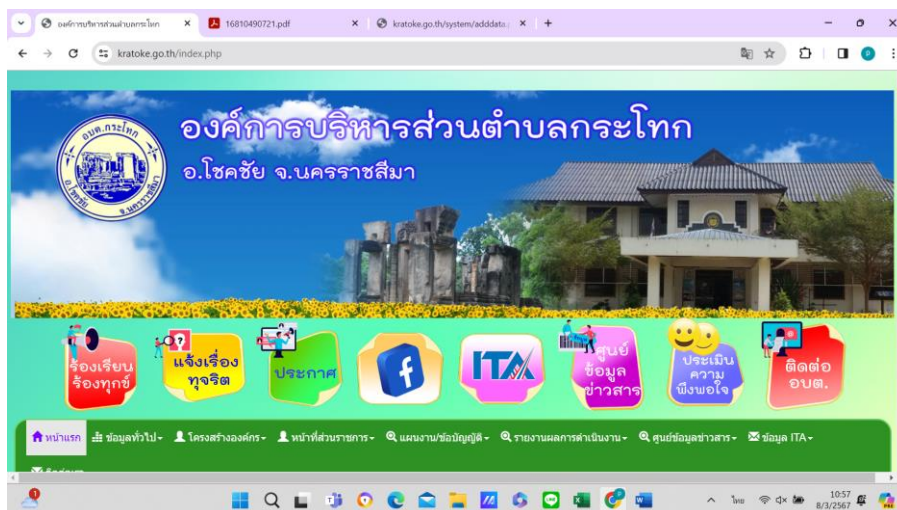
องค์การบริหารส่วนตำบลกระโทก × 16810490721.pdf × kratoke.go.th/system/adddata × +

kratoke.go.th/index.php

อบต.กระโทก
อ.โชคชัย จ.นครราชสีมา

องค์การบริหารส่วนตำบลกระโทก
อ.โชคชัย จ.นครราชสีมา

ร้องเรียน ร้องทุกข์

แจ้งเรื่อง ทุจริต

ประกาศ

f

ITA

ศูนย์ ข้อมูล ข่าวสาร

ประเมิน ความ พึงพอใจ

ติดต่อ อบต.

หน้าแรก ข้อมูลทั่วไป ▾ โครงสร้างองค์กร ▾ หน้าที่ส่วนราชการ ▾ แผนงาน/ข้อบัญญัติ ▾ รายงานผลการดำเนินงาน ▾ ศูนย์ข้อมูลข่าวสาร ▾ ข้อมูล ITA ▾

ติดต่อเรา

ไทย 10:57 8/3/2567